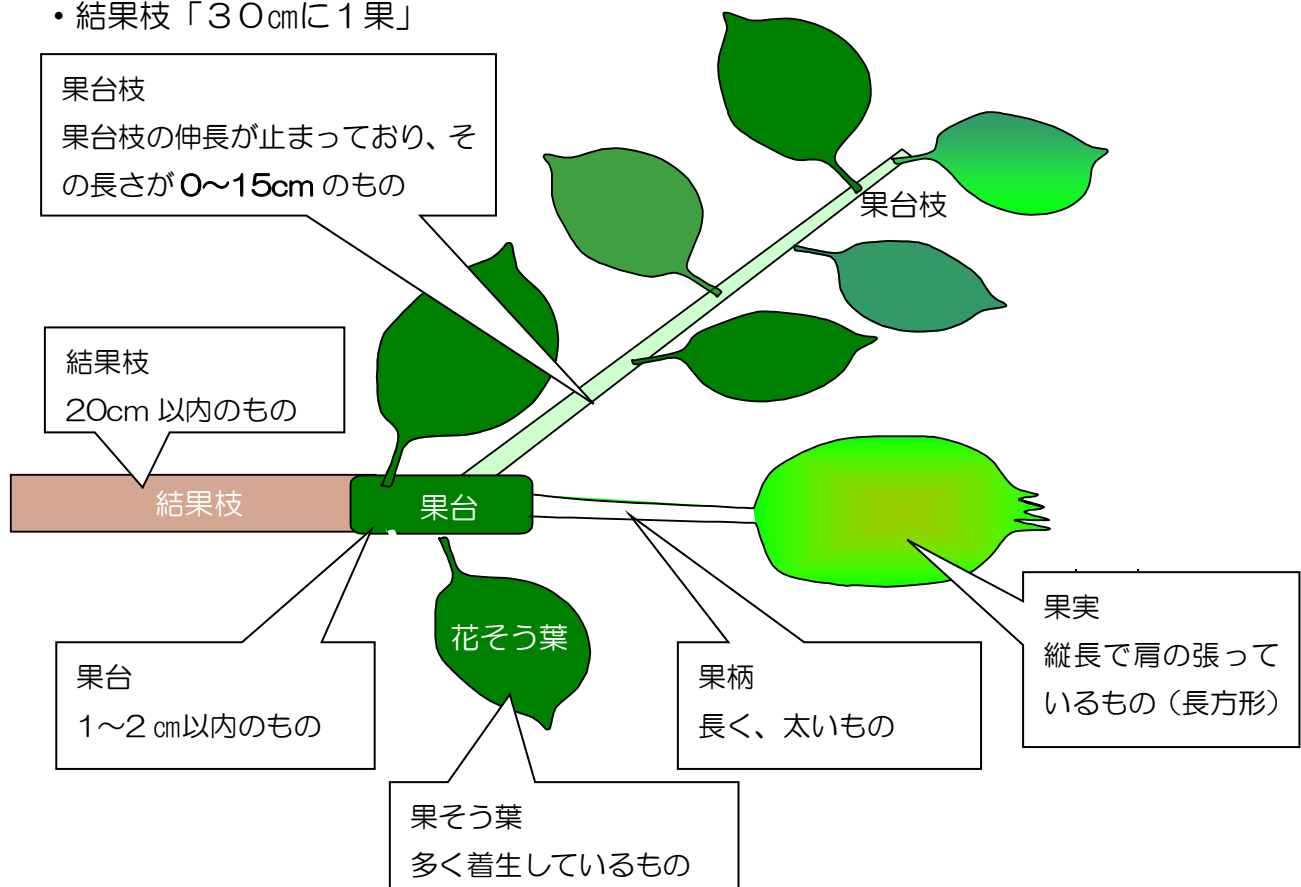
・結果枝「30㎝に1果」

果台枝
果台枝の伸長が止まっており、その長さが0～15cmのもの

果台枝

結果枝
20cm以内のもの

結果枝

果台

果台
1～2㎝以内のもの

花そう葉

果柄
長く、太いもの

果実
縦長で肩の張っているもの（長方形）

果そう葉
多く着生しているもの